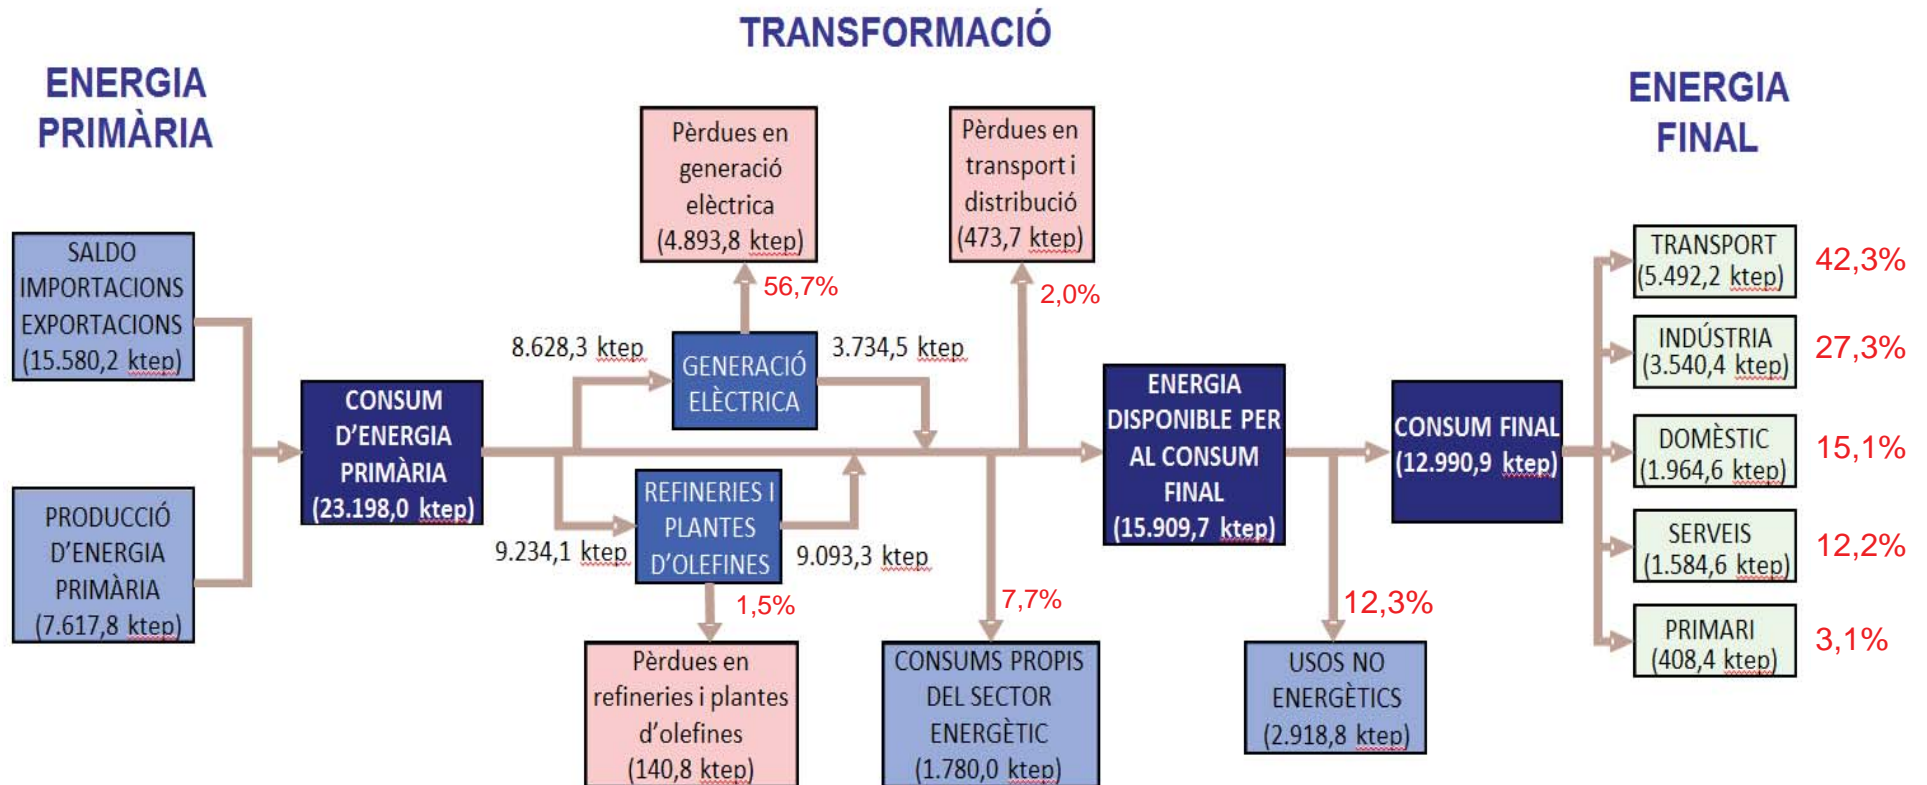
TRANSFORMACIÓ

ENERGIA PRIMÀRIA

ENERGIA FINAL

Pèrdues en generació elèctrica (4.893,8 ktep)

Pèrdues en transport i distribució (473,7 ktep)

SALDO IMPORTACIONS EXPORTACIONS (15.580,2 ktep)

56,7%

2,0%

TRANSPORT (5.492,2 ktep)

42,3%

INDÚSTRIA (3.540,4 ktep)

27,3%

8.628,3 ktep

GENERACIÓ ELÈCTRICA

3.734,5 ktep

CONSUM D'ENERGIA PRIMÀRIA (23.198,0 ktep)

ENERGIA DISPONIBLE PER AL CONSUM FINAL (15.909,7 ktep)

CONSUM FINAL (12.990,9 ktep)

DOMÈSTIC (1.964,6 ktep)

15,1%

REFINERIES I PLANTES D'OLEFINES

PRODUCCIÓ D'ENERGIA PRIMÀRIA (7.617,8 ktep)

9.234,1 ktep

9.093,3 ktep

SERVEIS (1.584,6 ktep)

12,2%

1,5%

7,7%

12,3%

PRIMARI (408,4 ktep)

3,1%

Pèrdues en refineries i plantes d'olefines (140,8 ktep)

CONSUMS PROPIS DEL SECTOR ENERGÈTIC (1.780,0 ktep)

USOS NO ENERGÈTICS (2.918,8 ktep)